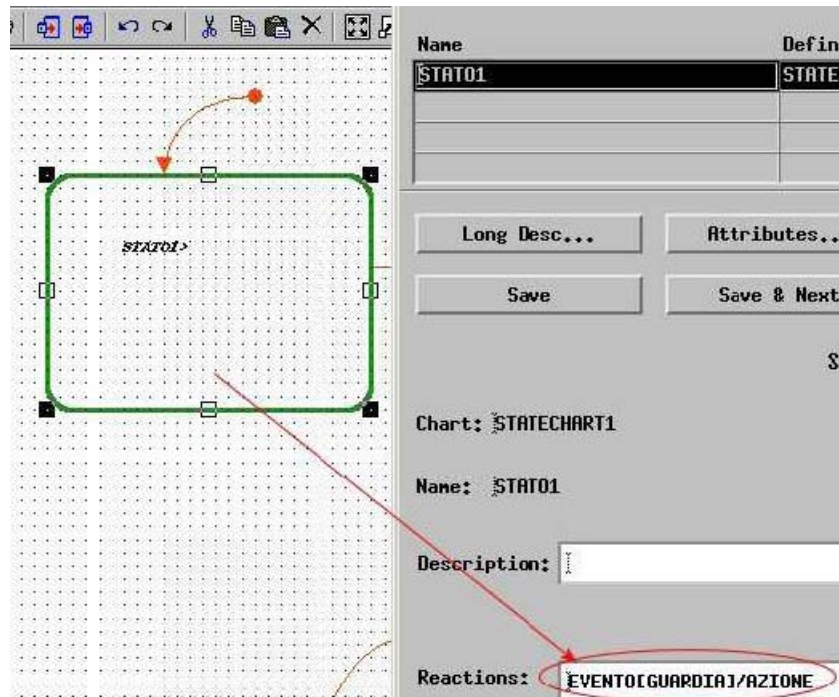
STATO1>

| Name | Defin |
|---|---|
| STATO1 | STATE |
| | |
| | |
| | |

Long Desc...

Attributes..

Save

Save & Next

S

Chart: STATECHART1

Name: STATO1

Description:

Reactions: EVENTO[GUARDIA]/AZIONE